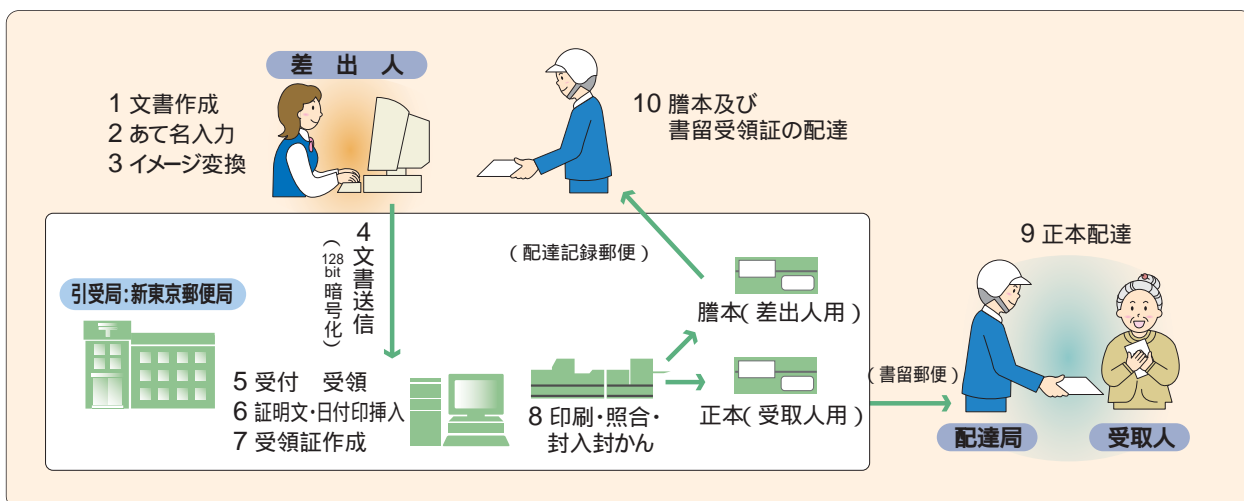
差出人

1 文書作成
2 あて名入力
3 イメージ変換

10 謄本及び
書留受領証の配達

4
文書送信
（128 bit 暗号化）

（配達記録郵便）

9 正本配達

引受局：新東京郵便局

謄本（差出人用）

5 受付　受領
6 証明文・日付印挿入
7 受領証作成

8 印刷・照合・
封入封かん

正本（受取人用）

（書留郵便）

配達局

受取人